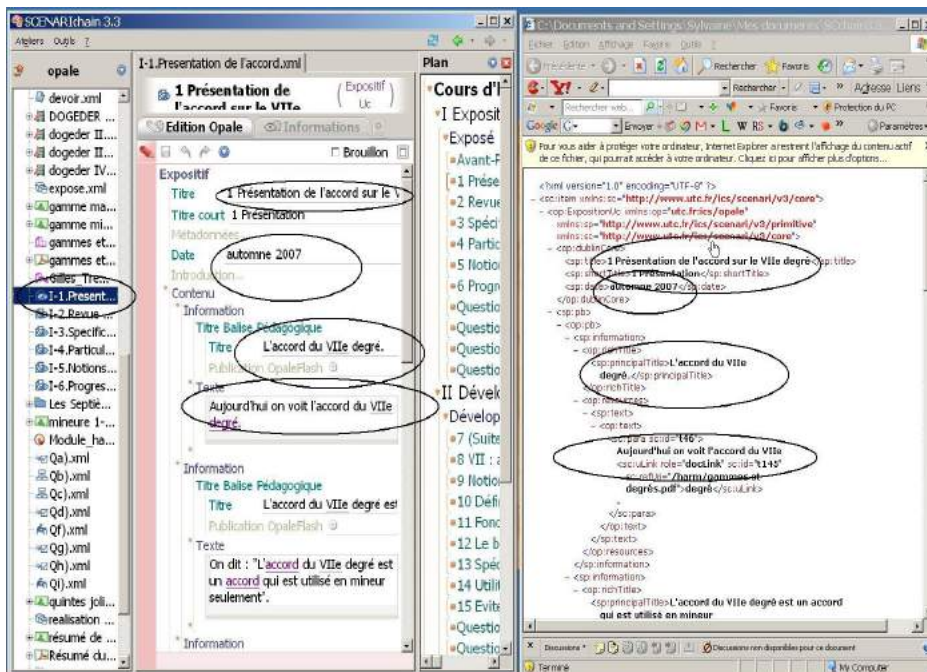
SCENARIchain 3.3

Ateliers Outils ?

opale

devoir.xml
DOGEDER ...
dogeder II...
dogeder II...
dogeder IV...
expose.xml
gamme ma...
gamme mi...
gammes et...
gammes et...
Gilles_Tre...
I-1.Present...
I-2.Revue ...
I-3.Specific...
I-4.Particul...
I-5.Notions...
I-6.Progres...
Les Septiè...
mineure 1-...
Module_ha...
Qa).xml
Qb).xml
Qc).xml
Qd).xml
Qf).xml
Qg).xml
Qh).xml
Qi).xml
quintes joli...
realisation ...
résumé de ...
Résumé du...

I-1.Presentation de l'accord.xml

1 Présentation de l'accord sur le VIIe

Expositif Uc

Edition Opale
Informations

Brouillon

Expositif
Titre 1 Présentation de l'accord sur le V
Titre court 1 Présentation
Métadonnées...
Date automne 2007
Introduction...
Contenu
Information
Titre Balise Pédagogique
Titre L'accord du VIIe degré.
Publication OpaleFlash
Texte
Aujourd'hui on voit l'accord du VIIe degré.

Information
Titre Balise Pédagogique
Titre L'accord du VIIe degré est
Publication OpaleFlash
Texte
On dit : "L'accord du VIIe degré est un accord qui est utilisé en mineur seulement".

Information

Plan
Cours d'I
I Exposit
Exposé
Avant-P
1 Prése
2 Revue
3 Spéci
4 Partic
5 Notio
6 Progr
Questio
Questio
Questio
II Dével
Dévelop
7 (Suite
8 VII :
9 Notio
10 Défi
11 Fonc
12 Le b
13 Spéc
14 Utili
15 Evite
Questio
Questio

C:\Documents and Settings\Sylvaine\Mes documents\SC...

Fichier Edition Affichage Favoris Outils ?

Précédente Rechercher Favoris

Rechercher Adresse Liens

Rechercher web... Favorie Protection du PC

Google G- Envoyer W RS Paramètres

Pour vous aider à protéger votre ordinateur, Internet Explorer a restreint l'affichage du contenu actif de ce fichier, qui pourrait accéder à votre ordinateur. Cliquez ici pour afficher plus d'options...

<?xml version="1.0" encoding="UTF-8" ?>
- <sc:item xmlns:sc="http://www.utc.fr/ics/scenari/v3/core">
- <op:ExpositionUc xmlns:op="utc.fr:ics/opale3"
xmlns:sp="http://www.utc.fr/ics/scenari/v3/primitive"
xmlns:sc="http://www.utc.fr/ics/scenari/v3/core">
- <sp:dublinCore>
<sp:title>1 Présentation de l'accord sur le VIIe degré</sp:title>
<sp:shortTitle>1 Présentation</sp:shortTitle>
<sp:date>automne 2007</sp:date>
</op:dublinCore>
- <sp:pb>
- <op:pb>
- <sp:information>
- <op:richTitle>
<sp:principalTitle>L'accord du VIIe degré.</sp:principalTitle>
</op:richTitle>
- <op:resources>
- <sp:text>
- <op:text>
- <sc:para sc:id="t46">
Aujourd'hui on voit l'accord du VIIe
<sc:uLink role="docLink" sc:id="t145"
sc:refUri="/harm/gammes et degrés.pdf">degré</sc:uLink>
.
</sc:para>
</op:text>
</sp:text>
</op:resources>
</sp:information>
- <sp:information>
- <op:richTitle>
<sp:principalTitle>L'accord du VIIe degré est un accord qui est utilisé en mineur

Discussions Discussions non disponibles pour ce document

Terminé My Computer